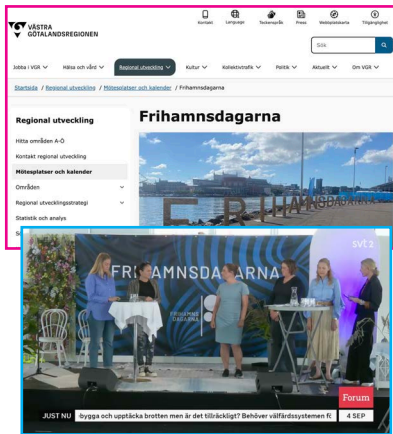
VÄSTRA GÖTALANDSREGIONEN

Kontakt Language Teckenspråk Press Webbplatskarta Tillgänglighet

Sök

Jobba i VGR Hälsa och vård Regional utveckling Kultur Kollektivtrafik Politik Aktuellt Om VGR

Startsida / Regional utveckling / Mötesplatser och kalender / Frihamnsdagarna

Regional utveckling

Hitta områden A-Ö

Kontakt regional utveckling

Mötesplatser och kalender

Områden

Regional utvecklingsstrategi

Statistik och analys

S

Frihamnsdagarna

FRIHAMNSDAGARNA

SVT 2

FRIHAMNSDAGARNA

Forum

JUST NU bygga och upptäcka brotten men är det tillräckligt? Behöver välfärdssystemen fö 4 SEP